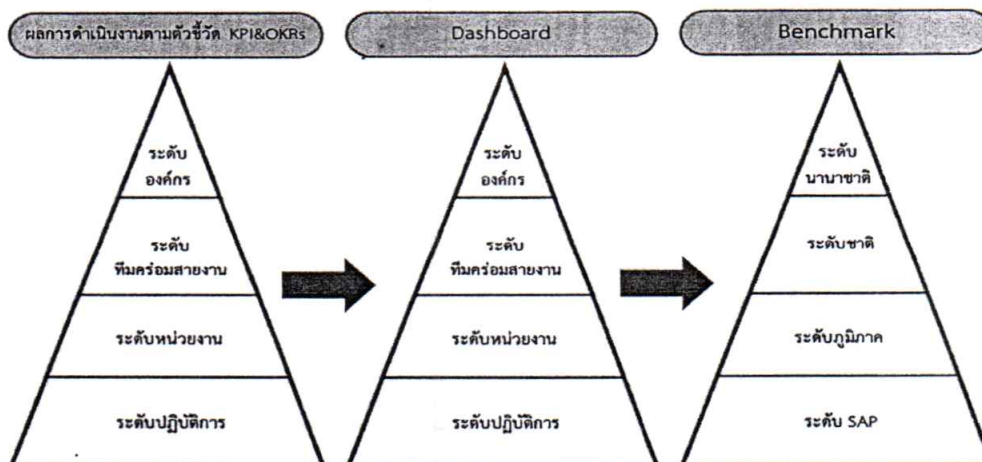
ผลการดำเนินงานตามตัวชี้วัด KPI&OKRs

ระดับ
องค์กร

ระดับ
ทีมคร่อมสายงาน

ระดับหน่วยงาน

ระดับปฏิบัติการ

Dashboard

ระดับ
องค์กร

ระดับ
ทีมคร่อมสายงาน

ระดับหน่วยงาน

ระดับปฏิบัติการ

Benchmark

ระดับ
นานาชาติ

ระดับชาติ

ระดับภูมิภาค

ระดับ SAP